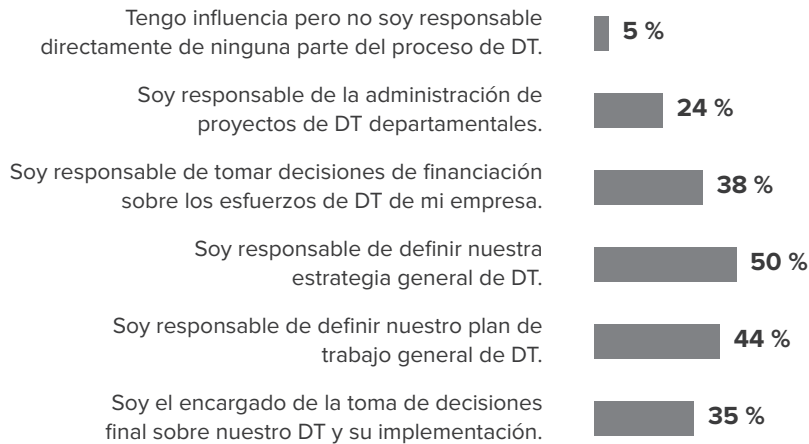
Tengo influencia pero no soy responsable directamente de ninguna parte del proceso de DT.
5 %

Soy responsable de la administración de proyectos de DT departamentales.
24 %

Soy responsable de tomar decisiones de financiación sobre los esfuerzos de DT de mi empresa.
38 %

Soy responsable de definir nuestra estrategia general de DT.
50 %

Soy responsable de definir nuestro plan de trabajo general de DT.
44 %

Soy el encargado de la toma de decisiones final sobre nuestro DT y su implementación.
35 %